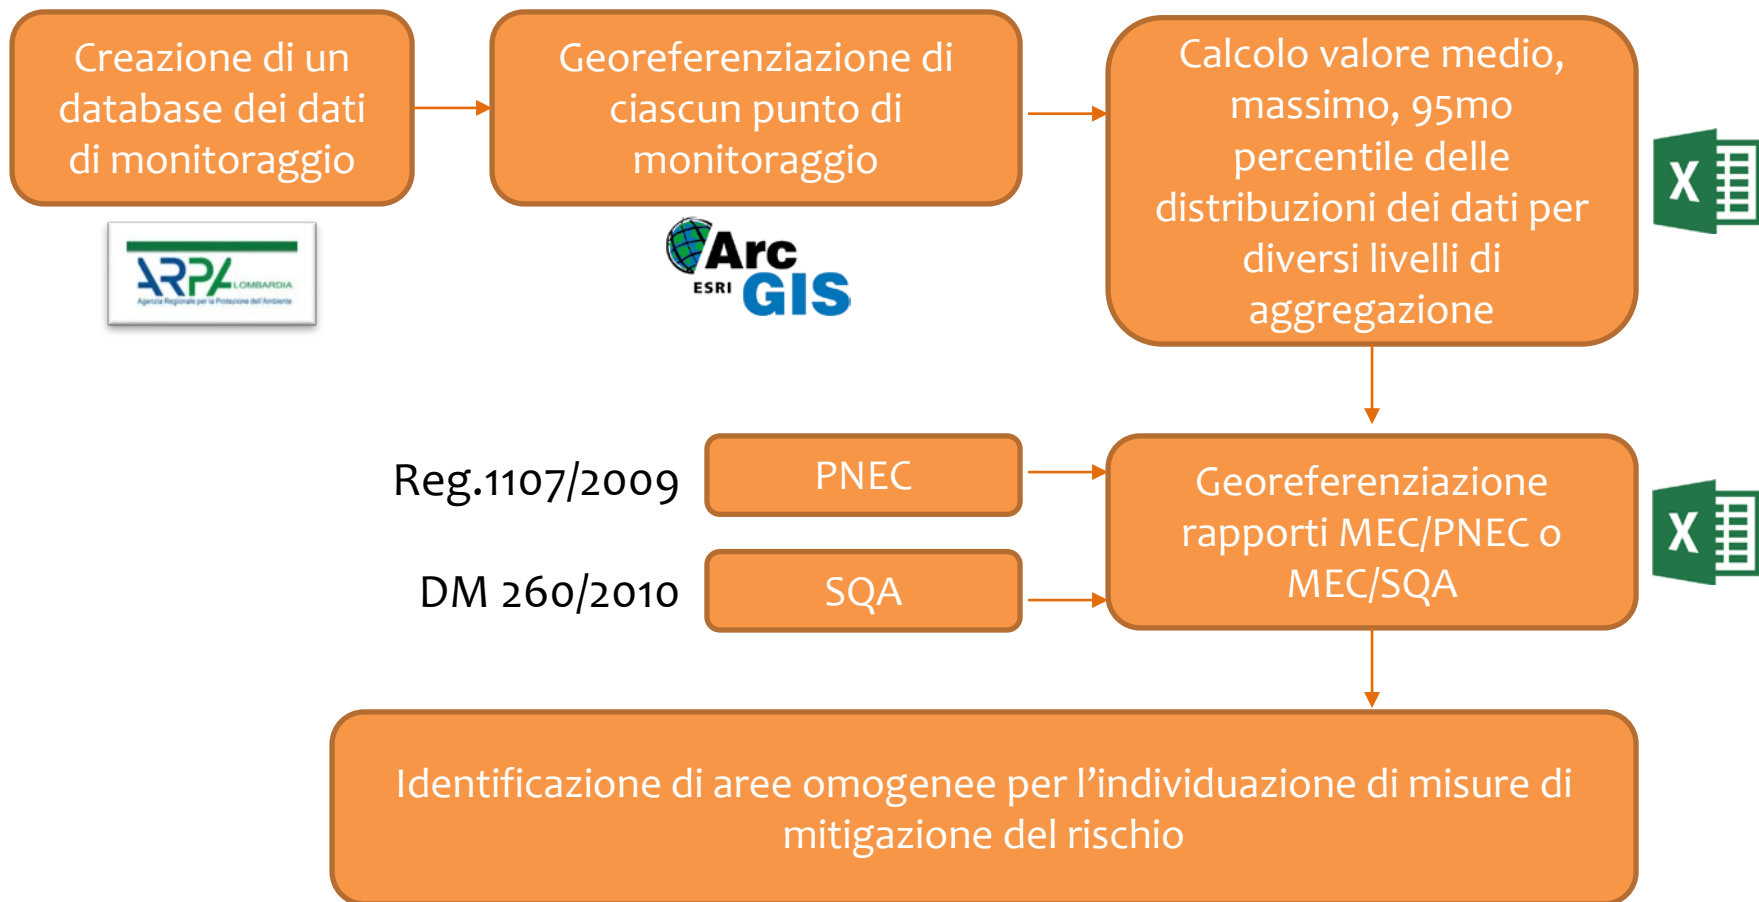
Creazione di un database dei dati di monitoraggio

ARPA LOMBARDIA
Agenzia Regionale per la Protezione dell'Ambiente

Georeferenziazione di ciascun punto di monitoraggio

ESRI ArcGIS

Calcolo valore medio, massimo, 95mo percentile delle distribuzioni dei dati per diversi livelli di aggregazione

X

Reg.1107/2009

PNEC

DM 260/2010

SQA

Georeferenziazione rapporti MEC/PNEC o MEC/SQA

X

Identificazione di aree omogenee per l’individuazione di misure di mitigazione del rischio